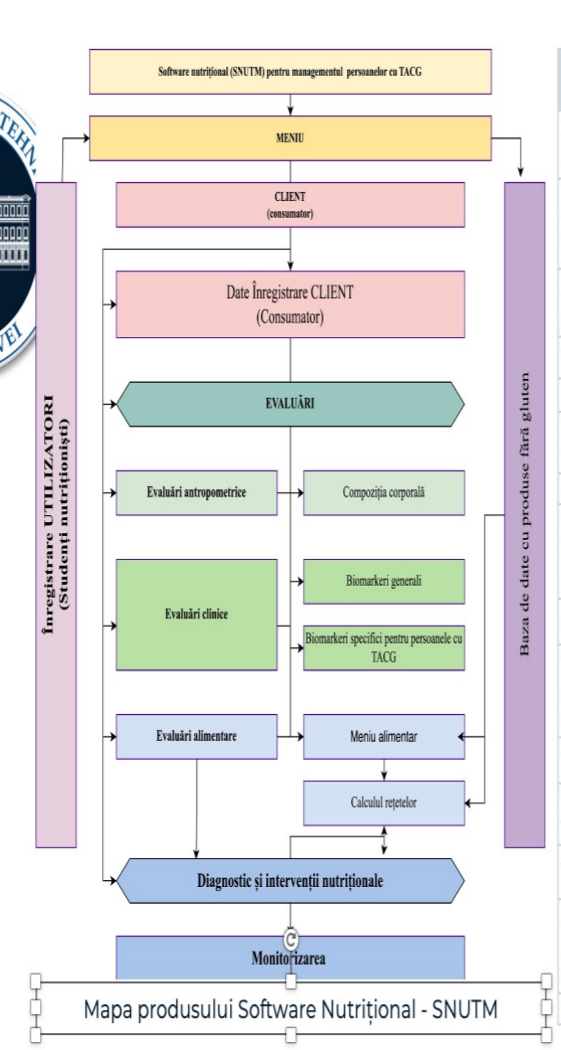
TEHN

VEI

Software nutrițional (SNUTM) pentru managementul persoanelor cu TACG

MENIU

CLIENT
(consumator)

Înregistrare UTILIZATORI
(Studenți nutriționiști)

Baza de date cu produse fără gluten

Date Înregistrare CLIENT
(Consumator)

EVALUĂRI

Evaluări antropometrice

Compoziția corporală

Evaluări clinice

Biomarkeri generali

Biomarkeri specifici pentru persoanele cu TACG

Evaluări alimentare

Meniu alimentar

Calculul rețetelor

Diagnostic și intervenții nutriționale

Monitorizarea

Mapa produsului Software Nutrițional - SNUTM